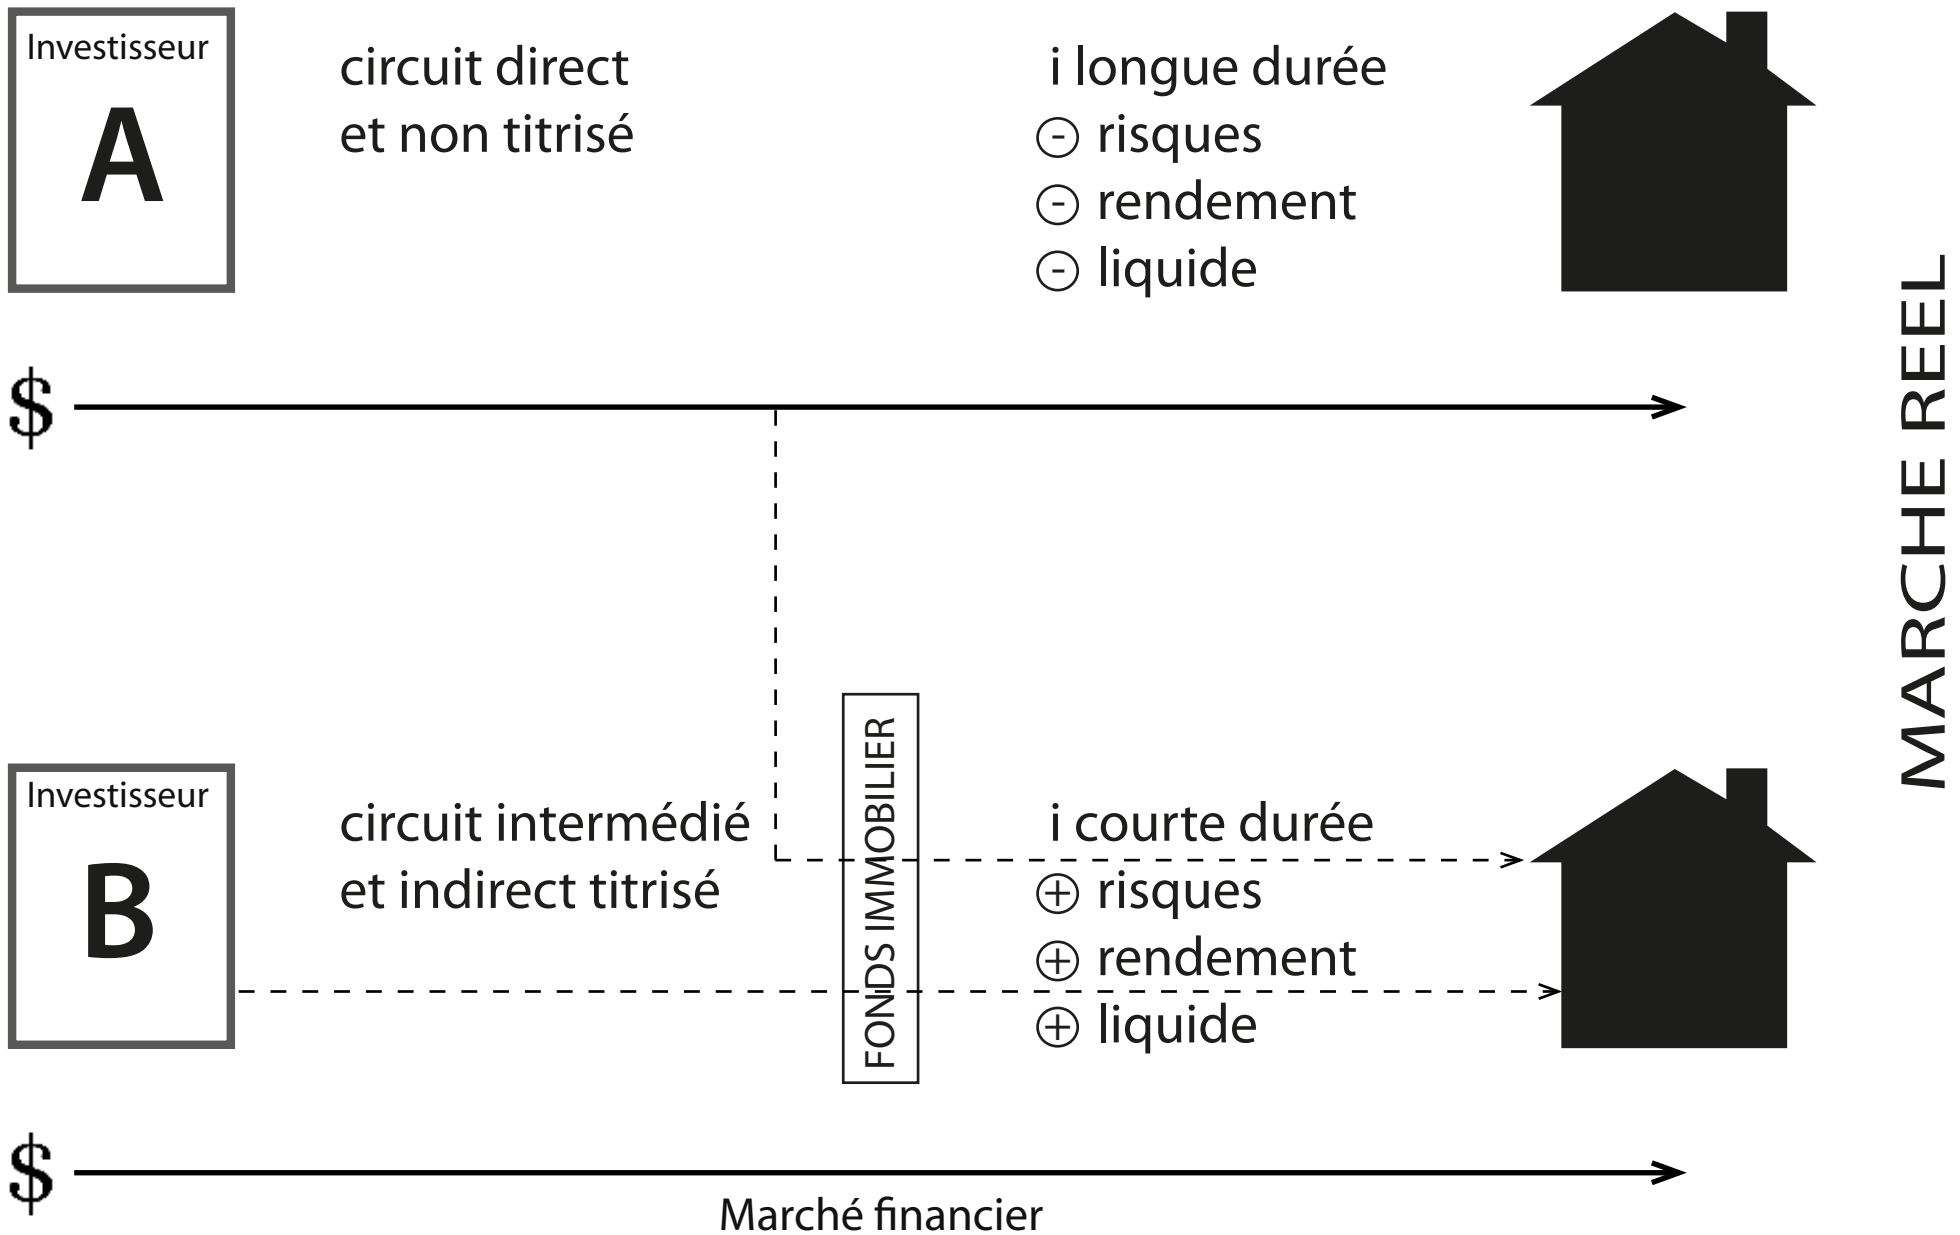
Investisseur

A

circuit direct
et non titrisé

i longue durée
⊖ risques
⊖ rendement
⊖ liquide

MARCHE REEL

$

Investisseur

B

circuit intermédié
et indirect titrisé

FONDS IMMOBILIER

i courte durée
⊕ risques
⊕ rendement
⊕ liquide

$

Marché financier